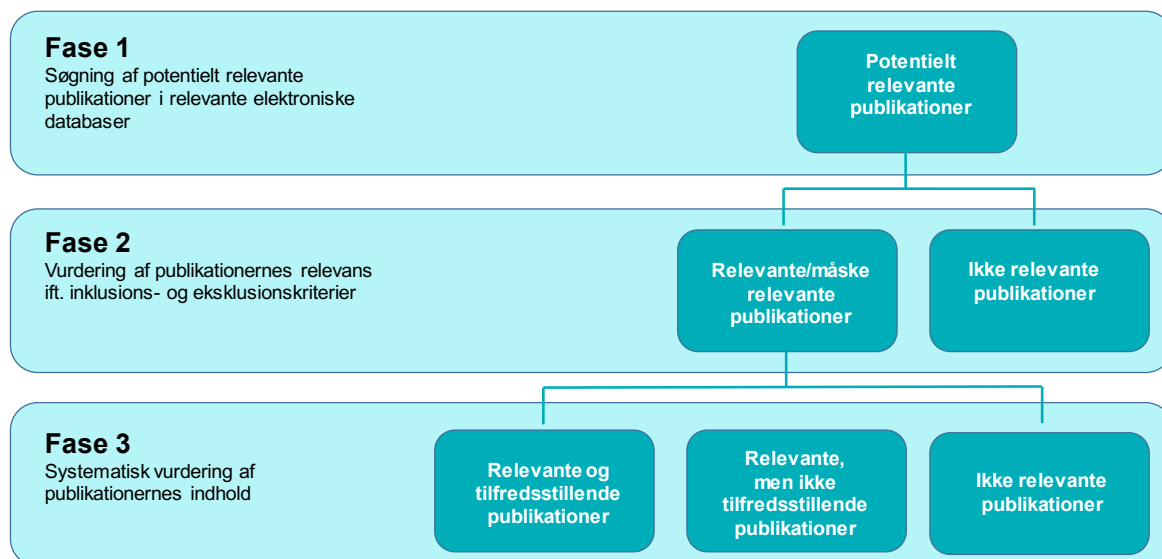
Fase 1
Søgning af potentielt relevante publikationer i relevante elektroniske databaser

Potentielt relevante publikationer

Fase 2
Vurdering af publikationernes relevans ift. inklusions- og eksklusionskriterier

Relevante/måske relevante publikationer

Ikke relevante publikationer

Fase 3
Systematisk vurdering af publikationernes indhold

Relevante og tilfredsstillende publikationer

Relevante, men ikke tilfredsstillende publikationer

Ikke relevante publikationer